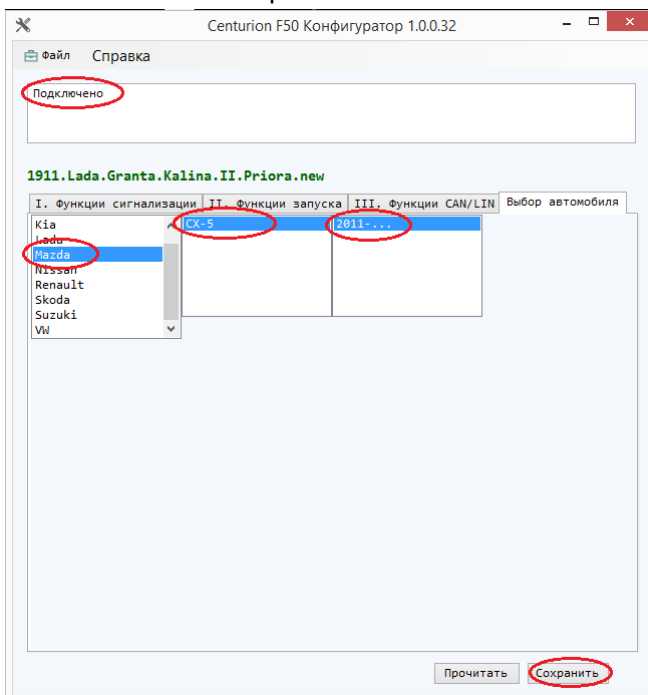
Centurion F50 Конфигуратор 1.0.0.32

Файл Справка

Подключено

1911.Lada.Granta.Kalina.II.Priora.new

I. Функции сигнализации | II. Функции запуска | III. Функции CAN/LIN | Выбор автомобиля

Kia
Lada
Mazda
Nissan
Renault
Skoda
Suzuki
VW

CX-5

2011-...

Прочитать Сохранить